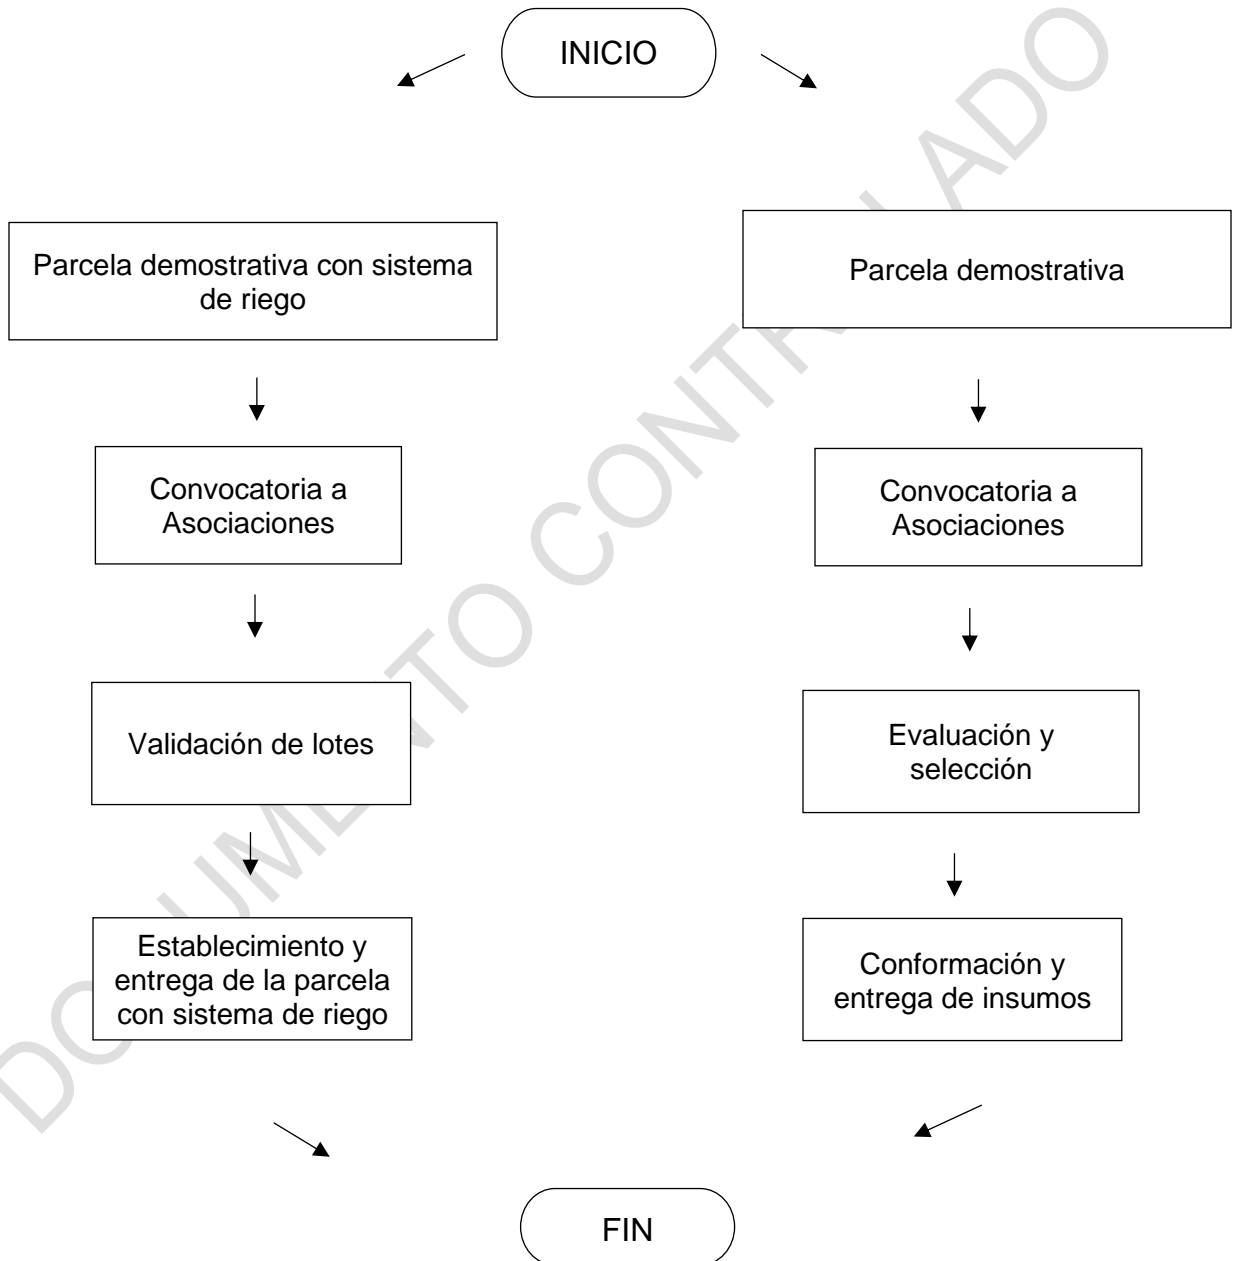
INICIO

Parcela demostrativa con sistema de riego

Convocatoria a Asociaciones

Validación de lotes

Establecimiento y entrega de la parcela con sistema de riego

Parcela demostrativa

Convocatoria a Asociaciones

Evaluación y selección

Conformación y entrega de insumos

FIN

DOCUMENTO CONTROLADO